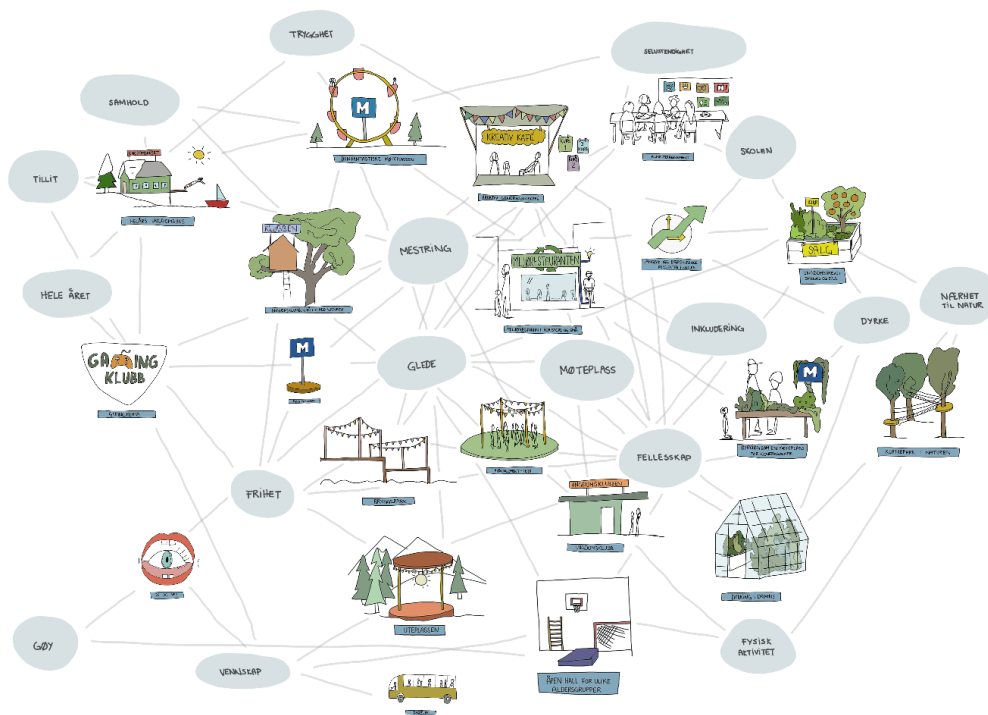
TRYGGHET

SELVSTENDIGHET

SAMHOLD

TILLIT

HELÅRS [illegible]

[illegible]

KREATIV KAFÉ

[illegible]

SKOLEN

MESTRING

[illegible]

MILJØRESTAURANTEN

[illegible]

SALG

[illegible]

HELE ÅRET

NÆRHET TIL NATUR

DYRKE

INKLUDERING

GAMING KLUBB

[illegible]

GLEDE

MØTEPLASS

M

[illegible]

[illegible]

FELLESSKAP

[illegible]

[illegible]

FRIHET

UNGDOMSKLUBBEN

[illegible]

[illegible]

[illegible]

UTESCENEN

GØY

FYSISK AKTIVITET

VENNSKAP

ÅPEN HALL FOR ULIKE ALDERSGRUPPER

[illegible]